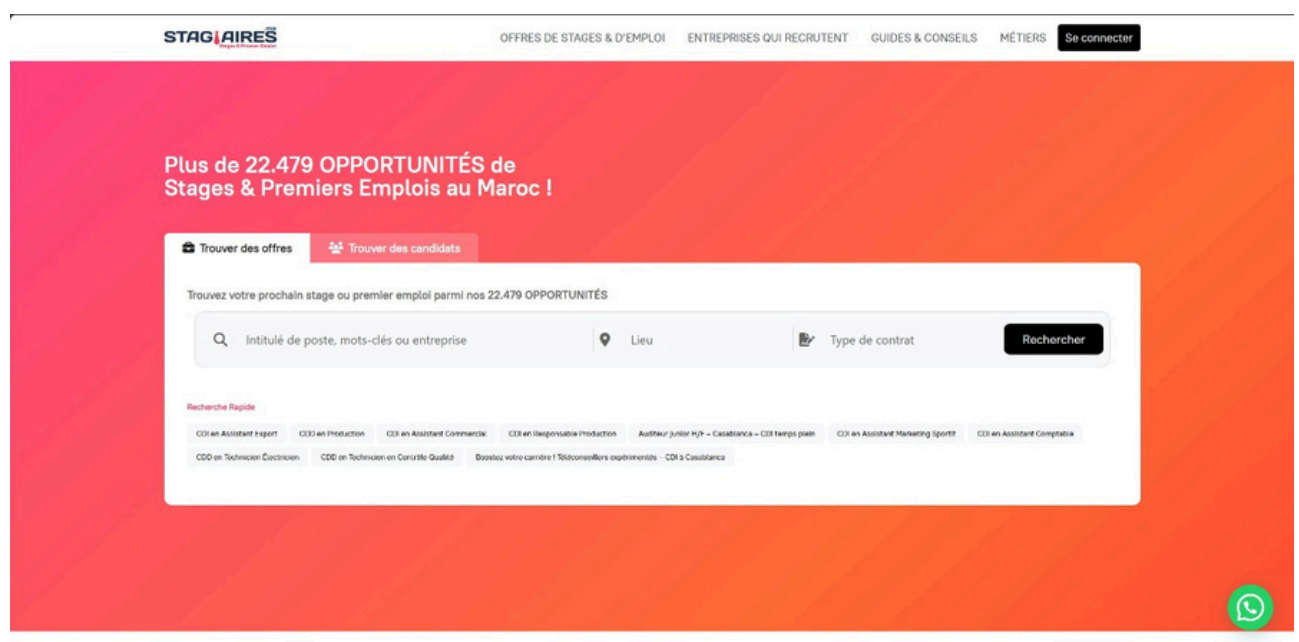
STAGIAIRES
Stages & Premier Emploi

OFFRES DE STAGES & D'EMPLOI ENTREPRISES QUI RECRUTENT GUIDES & CONSEILS MÉTIERS Se connecter

Plus de 22.479 OPPORTUNITÉS de Stages & Premiers Emplois au Maroc !

Trouver des offres Trouver des candidats

Trouvez votre prochain stage ou premier emploi parmi nos 22.479 OPPORTUNITÉS

Intitulé de poste, mots-clés ou entreprise Lieu Type de contrat Rechercher

Recherche Rapide

CDI en Assistant Export CDD en Production CDI en Assistant Commercial CDI en Responsable Production Auditeur junior H/F – Casablanca – CDI temps plein CDI en Assistant Marketing Sportif CDI en Assistant Comptable CDD en Technicien Électricien CDD en Technicien en Contrôle Qualité Boostez votre carrière ! Téléconseillers expérimentés – CDI à Casablanca